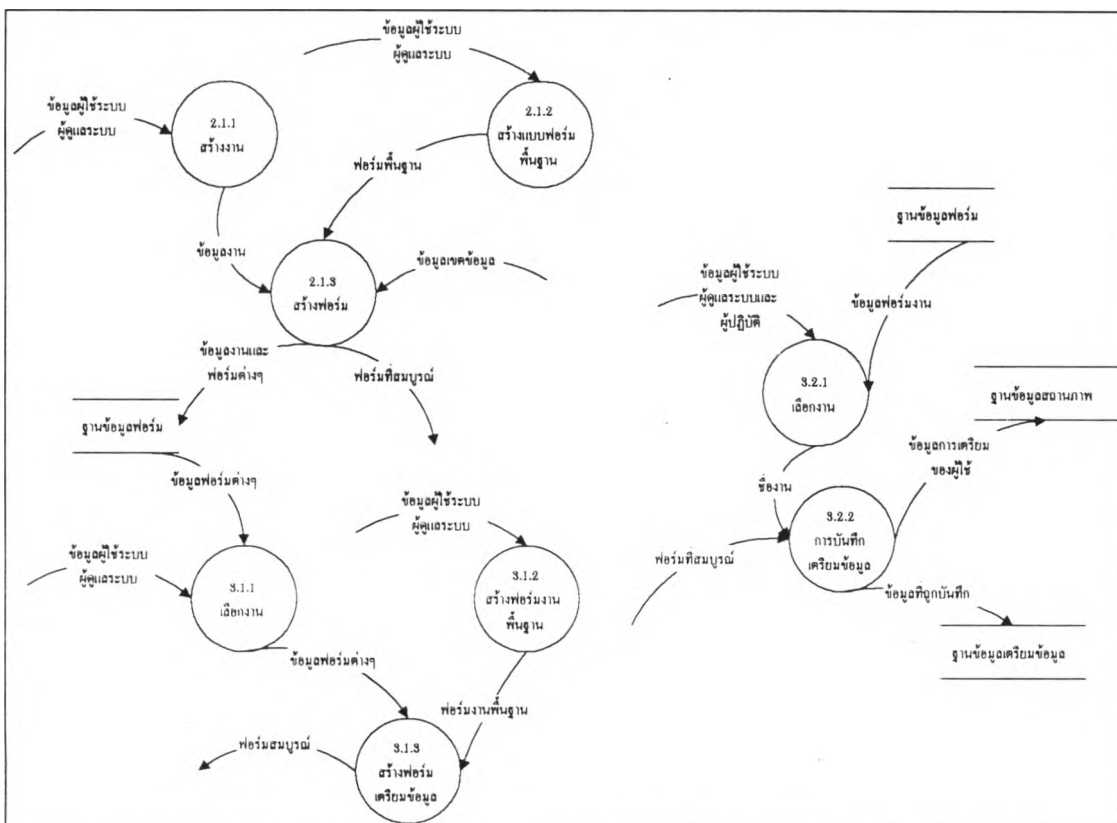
ข้อมูลผู้ใช้ระบบ ผู้ดูแลระบบ

ข้อมูลผู้ใช้ระบบ ผู้ดูแลระบบ

2.1.1 สร้างงาน

2.1.2 สร้างแบบฟอร์มพื้นฐาน

ฟอร์มพื้นฐาน

ข้อมูลงาน

2.1.3 สร้างฟอร์ม

ข้อมูลเขตข้อมูล

ข้อมูลงานและฟอร์มต่างๆ

ฟอร์มที่สมบูรณ์

ฐานข้อมูลฟอร์ม

ข้อมูลฟอร์มต่างๆ

ข้อมูลผู้ใช้ระบบ ผู้ดูแลระบบ

ข้อมูลผู้ใช้ระบบ ผู้ดูแลระบบ

3.1.1 เลือกงาน

3.1.2 สร้างฟอร์มงานพื้นฐาน

ข้อมูลฟอร์มต่างๆ

ฟอร์มงานพื้นฐาน

ฟอร์มสมบูรณ์

3.1.3 สร้างฟอร์มเตรียมข้อมูล

ฐานข้อมูลฟอร์ม

ข้อมูลผู้ใช้ระบบ ผู้ดูแลระบบและผู้ปฏิบัติ

ข้อมูลฟอร์มงาน

3.2.1 เลือกงาน

ฐานข้อมูลสถานภาพ

ข้อมูลการเตรียมของผู้ใช้

ชื่องาน

3.2.2 การบันทึกเตรียมข้อมูล

ฟอร์มที่สมบูรณ์

ข้อมูลที่ถูกบันทึก

ฐานข้อมูลเตรียมข้อมูล